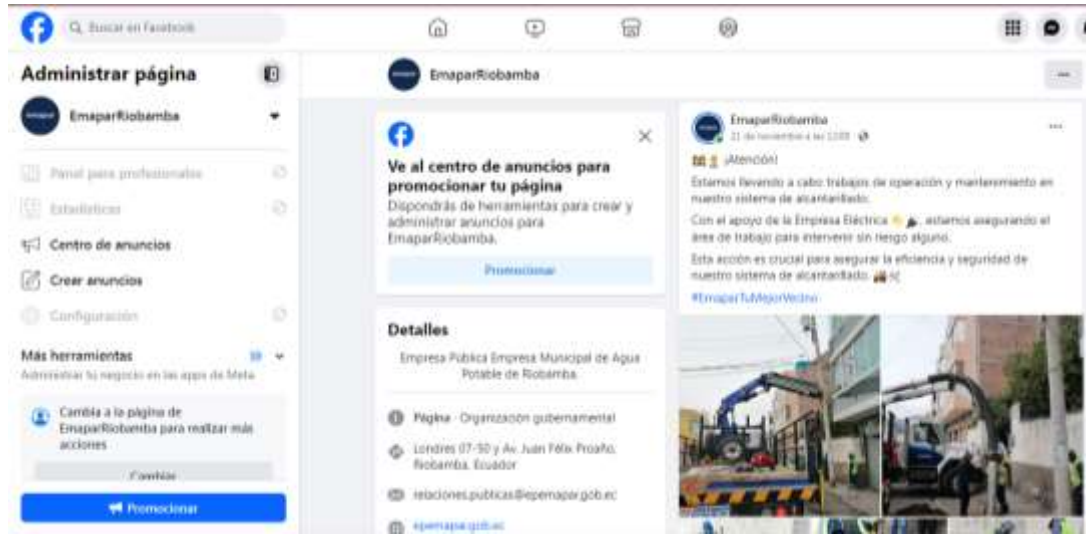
Buscar en Facebook

Administrar página

EmaparRiobamba

Panel para profesionales

Estadísticas

Centro de anuncios

Crear anuncios

Configuración

Más herramientas

Administrar tu negocio en las apps de Meta

Cambia a la página de EmaparRiobamba para realizar más acciones

Cambiar

Promocionar

EmaparRiobamba

Ve al centro de anuncios para promocionar tu página

Dispondrás de herramientas para crear y administrar anuncios para EmaparRiobamba.

Promocionar

Detalles

Empresa Publica Empresa Municipal de Agua Potable de Riobamba

Página · Organización gubernamental

Londres 07-50 y Av. Juan Félix Proaño, Riobamba, Ecuador

relaciones.publicas@epemapar.gob.ec

epemapar.gob.ec

EmaparRiobamba

21 de noviembre a las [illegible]

¡Atención!

Estamos llevando a cabo trabajos de operación y mantenimiento en nuestro sistema de alcantarillado.

Con el apoyo de la Empresa Eléctrica, estamos asegurando el área de trabajo para intervenir sin riesgo alguno.

Esta acción es crucial para asegurar la eficiencia y seguridad de nuestro sistema de alcantarillado.

#EmaparTuMejorVecino